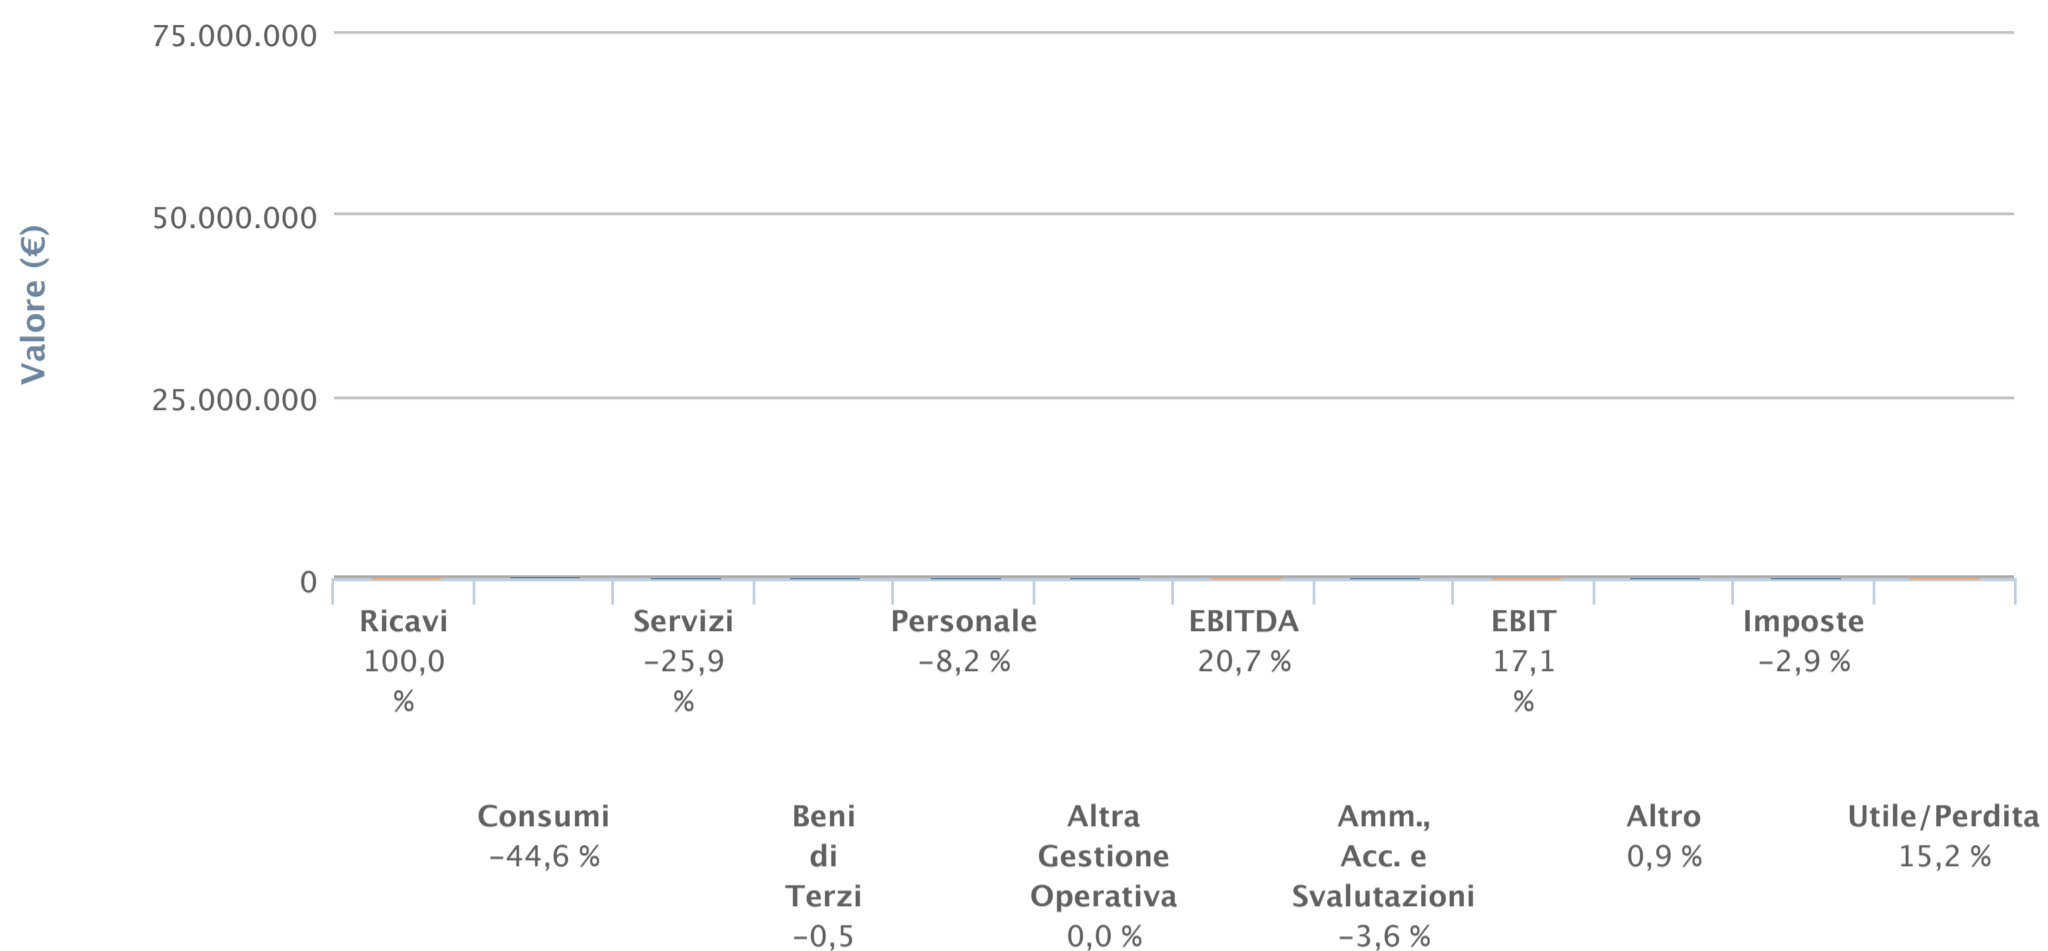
75.000.000

50.000.000

25.000.000

0

Valore (€)

Ricavi
100,0
%

Consumi
-44,6 %

Servizi
-25,9
%

Beni
di
Terzi
-0,5

Personale
-8,2 %

Altra
Gestione
Operativa
0,0 %

EBITDA
20,7 %

Amm.,
Acc. e
Svalutazioni
-3,6 %

EBIT
17,1
%

Altro
0,9 %

Imposte
-2,9 %

Utile/Perdita
15,2 %